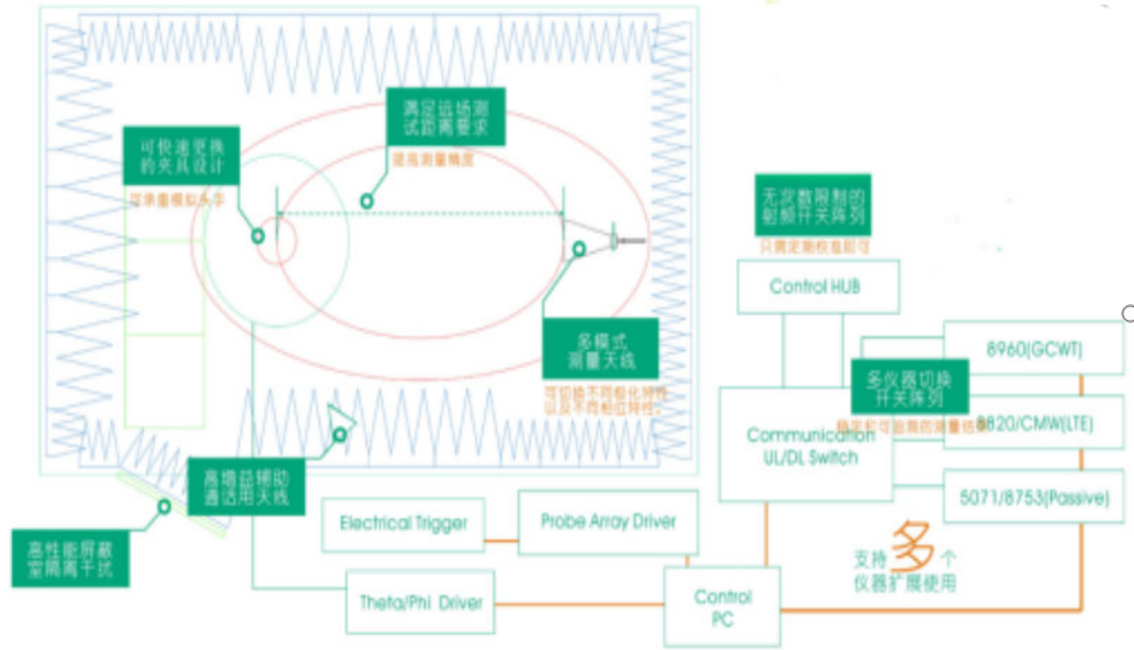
满足远场测试距离要求

提高测量精度

可快速更换的夹具设计

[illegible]

无次数限制的射频开关阵列

只需定期校准即可

Control HUB

多模式测量天线

可切换不同极化特性以及不同相位特性

8960(GCWT)

多仪器切换开关阵列

8820/CMW(LTE)

Communication UL/DL Switch

5071/8753(Passive)

高增益辅助通话用天线

高性能屏蔽室隔离干扰

Electrical Trigger

Probe Array Driver

支持多个仪器扩展使用

Theta/Phi Driver

Control PC